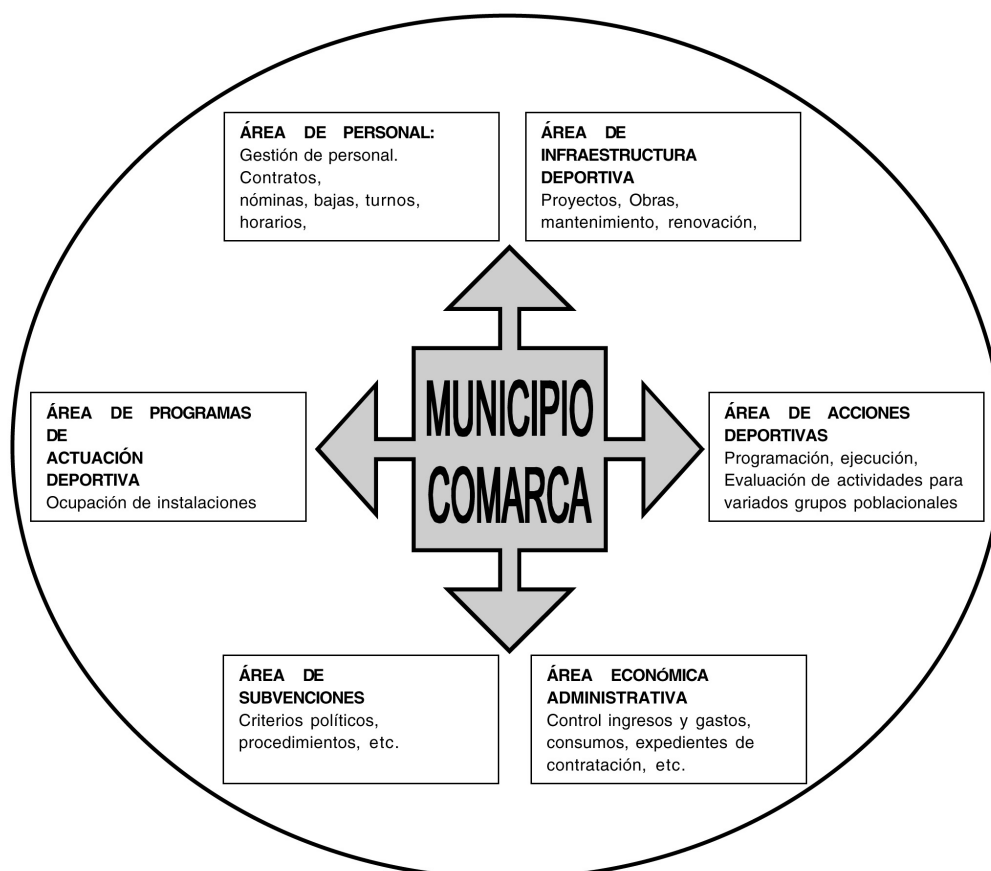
ÁREA DE PERSONAL:
Gestión de personal. Contratos, nóminas, bajas, turnos, horarios,

ÁREA DE INFRAESTRUCTURA DEPORTIVA
Proyectos, Obras, mantenimiento, renovación,

ÁREA DE PROGRAMAS DE ACTUACIÓN DEPORTIVA
Ocupación de instalaciones

MUNICIPIO
COMARCA

ÁREA DE ACCIONES DEPORTIVAS
Programación, ejecución, Evaluación de actividades para variados grupos poblacionales

ÁREA DE SUBVENCIONES
Criterios políticos, procedimientos, etc.

ÁREA ECONÓMICA ADMINISTRATIVA
Control ingresos y gastos, consumos, expedientes de contratación, etc.